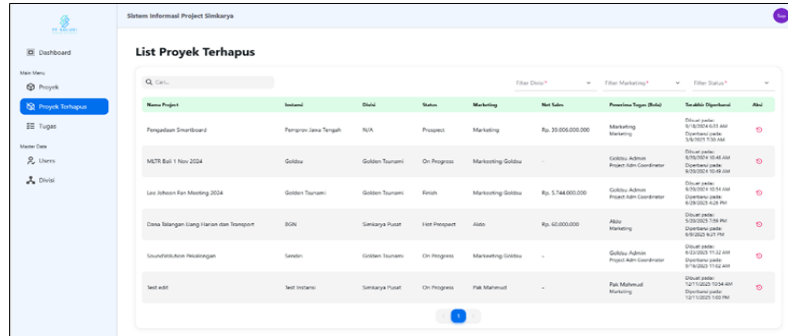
Sistem Informasi Project Simkarya

Dashboard

Main Menu

Proyek

Proyek Terhapus

Tugas

Master Data

Users

Divisi

List Proyek Terhapus

Q Cari...

Filter Divisi*

Filter Marketing*

Filter Status*

| Nama Project | Instansi | Divisi | Status | Marketing | Net Sales | Penerima Tugas (Role) | Terakhir Diperbarui | Aksi |
|---|---|---|---|---|---|---|---|---|
| Pengadaan Smartboard | Pemprov Jawa Tengah | N/A | Prospect | Marketing | Rp. 20.000.000.000 | Marketing Marketing | Dibuat pada: 9/18/2024 6:57 AM Diperbarui pada: 3/6/2025 7:50 AM | |
| MLTR Bali 1 Nov 2024 | Goldsu | Golden Tsunami | On Progress | Marketing Goldsu | - | Goldsu Admin Project Adm Coordinator | Dibuat pada: 9/20/2024 10:46 AM Diperbarui pada: 9/20/2024 10:49 AM | |
| Les Johnson Fan Meeting 2024 | Golden Tsunami | Golden Tsunami | Finish | Marketing Goldsu | Rp. 5.744.000.000 | Goldsu Admin Project Adm Coordinator | Dibuat pada: 9/20/2024 10:54 AM Diperbarui pada: 9/20/2024 4:26 PM | |
| Dana Talangan Uang Harian dan Transport | BGN | Simkarya Pusat | Hot Prospect | Aldo | Rp. 60.000.000 | Aldo Marketing | Dibuat pada: 5/20/2025 7:59 PM Diperbarui pada: 6/9/2025 6:21 PM | |
| SoundSolution Pesalingan | Sendiri | Golden Tsunami | On Progress | Marketing Goldsu | - | Goldsu Admin Project Adm Coordinator | Dibuat pada: 6/23/2025 11:32 AM Diperbarui pada: 7/16/2025 11:02 AM | |
| Test edit | Test Instansi | Simkarya Pusat | On Progress | Pak Mahmud | - | Pak Mahmud Marketing | Dibuat pada: 12/11/2025 10:54 AM Diperbarui pada: 12/11/2025 1:00 PM | |

1